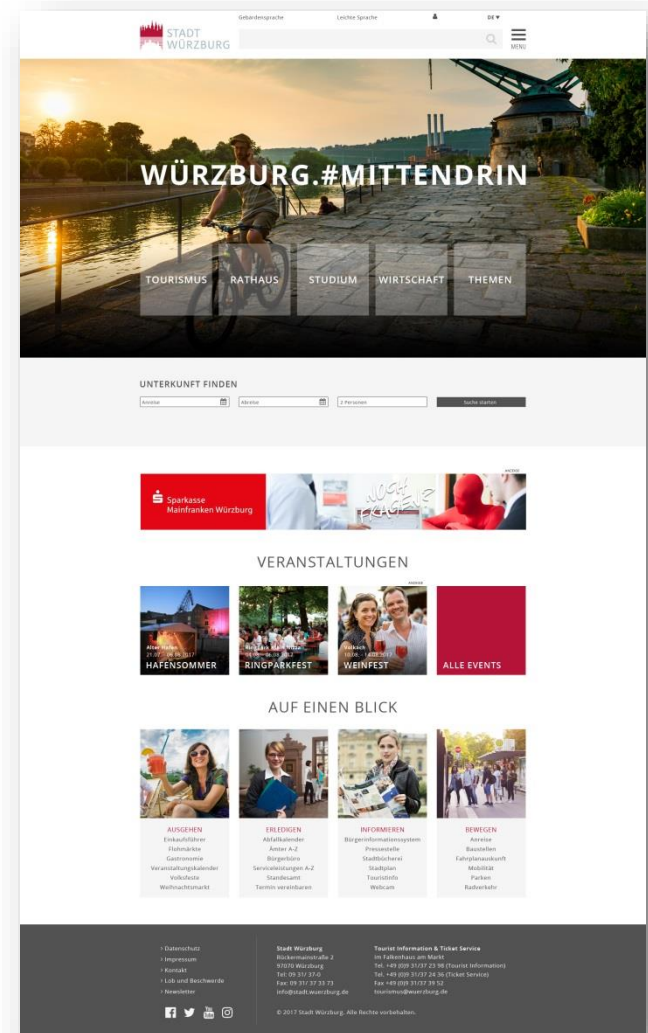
Gebärdensprache Leichte Sprache DE

STADT WÜRZBURG

MENU

WÜRZBURG.#MITTENDRIN

TOURISMUS RATHAUS STUDIUM WIRTSCHAFT THEMEN

UNTERKUNFT FINDEN

Anreise Abreise 2 Personen Suche starten

ANZEIGE

Sparkasse Mainfranken Würzburg

VERANSTALTUNGEN

ANZEIGE

Alter Hafen
21.07. – 06.08.2017
HAFENSOMMER

Ringpark Main Wiese
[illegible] – 06.08.2017
RINGPARKFEST

Volksfest
18.08. – 14.08.2017
WEINFEST

ALLE EVENTS

AUF EINEN BLICK

AUSGEHEN
Einkaufsführer
Flohmärkte
Gastronomie
Veranstaltungskalender
Volksfeste
Weihnachtsmarkt

ERLEDIGEN
Abfallkalender
Ämter A-Z
Bürgerbüro
Serviceleistungen A-Z
Standesamt
Termin vereinbaren

INFORMIEREN
Bürgerinformationssystem
Pressestelle
Stadtbücherei
Stadtplan
Touristinfo
Webcam

BEWEGEN
Anreise
Baustellen
Fahrplanauskunft
Mobilität
Parken
Radverkehr

› Datenschutz
› Impressum
› Kontakt
› Lob und Beschwerde
› Newsletter

Stadt Würzburg
Rückermainstraße 2
97070 Würzburg
Tel: 09 31/ 37-0
Fax: 09 31/ 37 33 73
info@stadt.wuerzburg.de

Tourist Information & Ticket Service
Im Falkenhaus am Markt
Tel. +49 (0)9 31/37 23 98 (Tourist Information)
Tel. +49 (0)9 31/37 24 36 (Ticket Service)
Fax +49 (0)9 31/37 39 52
tourismus@wuerzburg.de

© 2017 Stadt Würzburg. Alle Rechte vorbehalten.